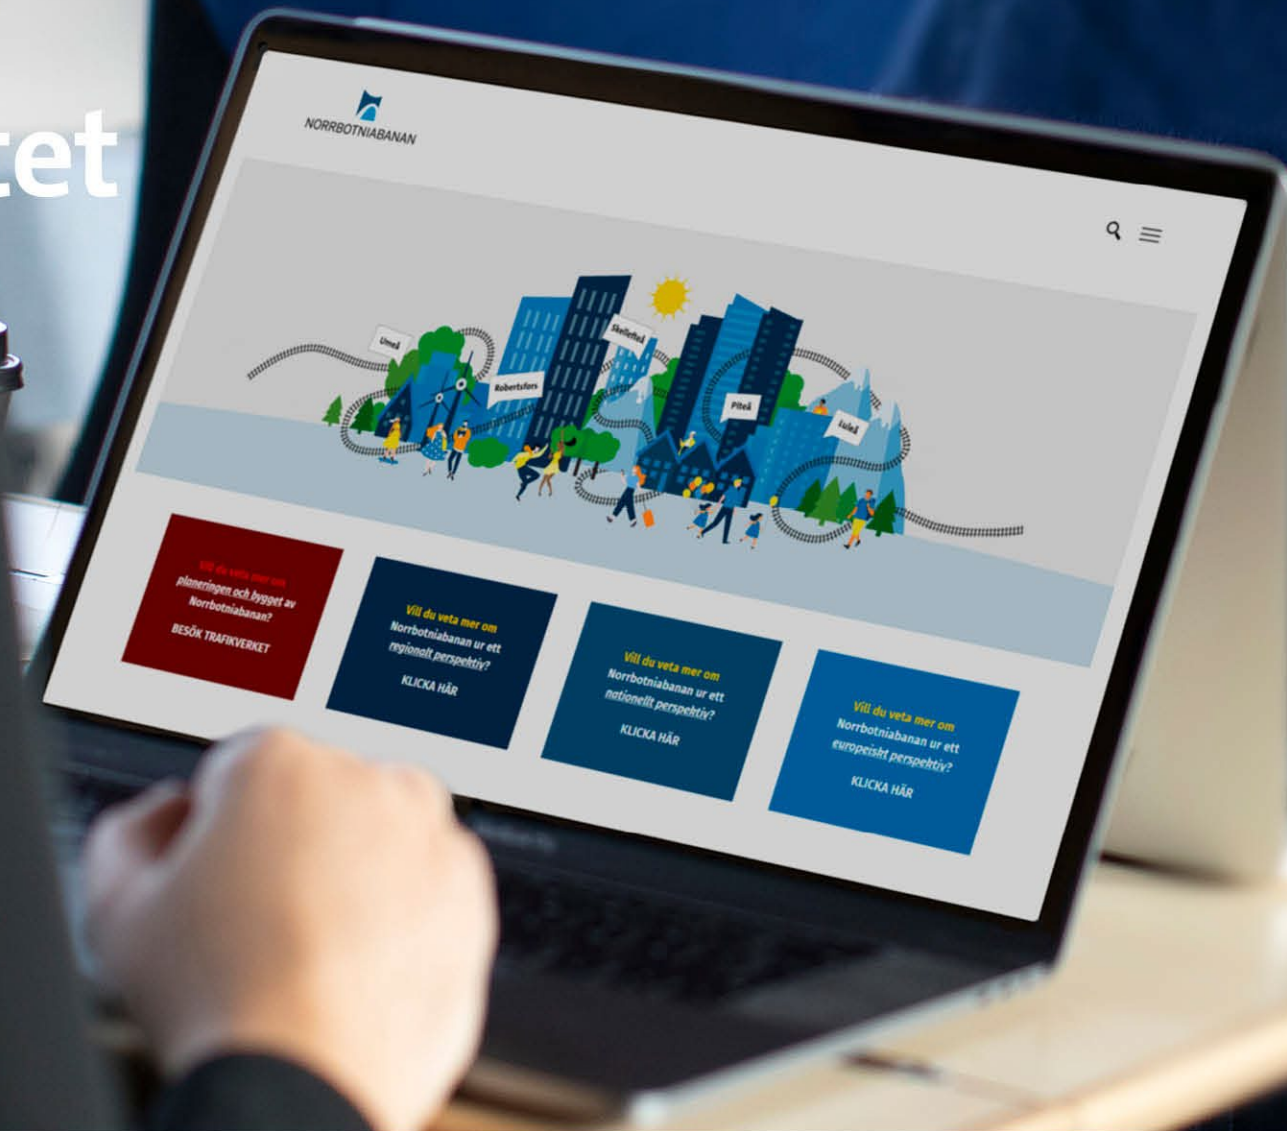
tet

NORRBOTNIABANAN

Umeå
Robertsfors
Skellefteå
Piteå
Luleå

Vill du veta mer om planeringen och bygget av Norrbotniabanan?
BESÖK TRAFIKVERKET

Vill du veta mer om Norrbotniabanan ur ett regionalt perspektiv?
KLICKA HÄR

Vill du veta mer om Norrbotniabanan ur ett nationellt perspektiv?
KLICKA HÄR

Vill du veta mer om Norrbotniabanan ur ett europeiskt perspektiv?
KLICKA HÄR